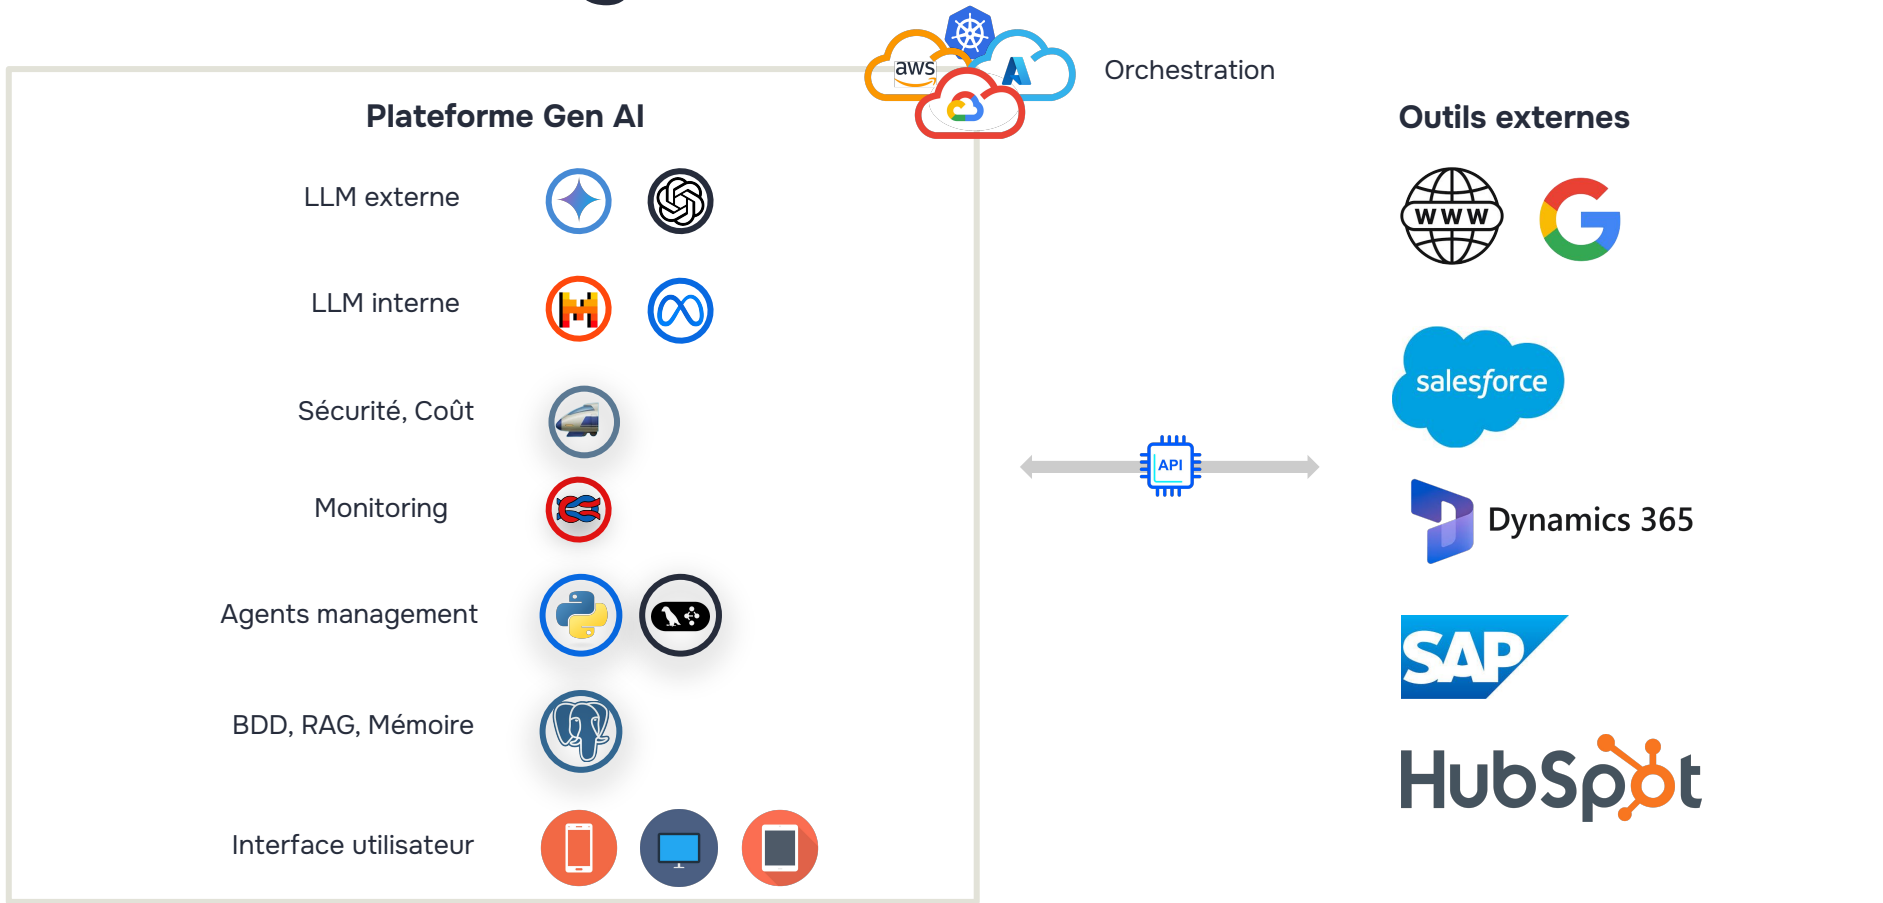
aws

Orchestration

Plateforme Gen AI

LLM externe

LLM interne

Sécurité, Coût

Monitoring

Agents management

BDD, RAG, Mémoire

Interface utilisateur

API

Outils externes

WWW

salesforce

Dynamics 365

SAP

HubSpot